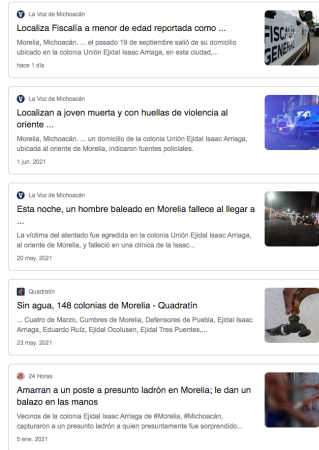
La Voz de Michoacán

Localiza Fiscalía a menor de edad reportada como ...

Morelia, Michoacán. ... el pasado 19 de septiembre salió de su domicilio ubicado en la colonia Unión Ejidal Isaac Arriaga, en esta ciudad,...

hace 1 día

FISCA GENERAL

La Voz de Michoacán

Localizan a joven muerta y con huellas de violencia al oriente ...

Morelia, Michoacán. ... un domicilio de la colonia Unión Ejidal Isaac Arriaga, ubicada al oriente de Morelia, indicaron fuentes policiales.

1 jun. 2021

La Voz de Michoacán

Esta noche, un hombre baleado en Morelia fallece al llegar a ...

La víctima del atentado fue agredida en la colonia Unión Ejidal Isaac Arriaga, al oriente de Morelia, y falleció en una clínica de la Isaac...

20 may. 2021

Quadratín

Sin agua, 148 colonias de Morelia - Quadratín

... Cuatro de Marzo, Cumbres de Morelia, Defensores de Puebla, Ejidal Isaac Arriaga, Eduardo Ruiz, Ejidal Ocolusen, Ejidal Tres Puentes,...

23 may. 2021

24 Horas

Amarran a un poste a presunto ladrón en Morelia; le dan un balazo en las manos

Vecinos de la colonia Ejidal Isaac Arriaga de #Morelia, #Michoacán, capturaron a un presunto ladrón a quien presuntamente fue sorprendido...

5 ene. 2021